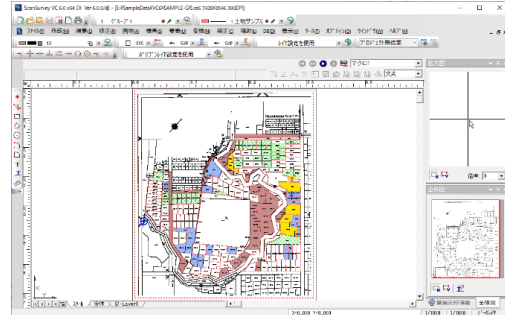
ScanSurvey VC 6.0 x64 EX Ver 6.0.0.8 - [E:¥SampleData¥VC6¥SAMPLE-QS.ssd 7400X5646 300DPI]

ファイル 作図 編集 修正 表示 環境 要素 変換 図面 設定 BG 表示 オプション ウィンドウ ヘルプ

グループ1

土地界サンプル

12

レイヤ設定を使用

デフォルト作業指定

ドラフティング設定を使用

マクロ

文字

倍率

スリム

全体

Layer1

全体表示

3/1000

3/1000